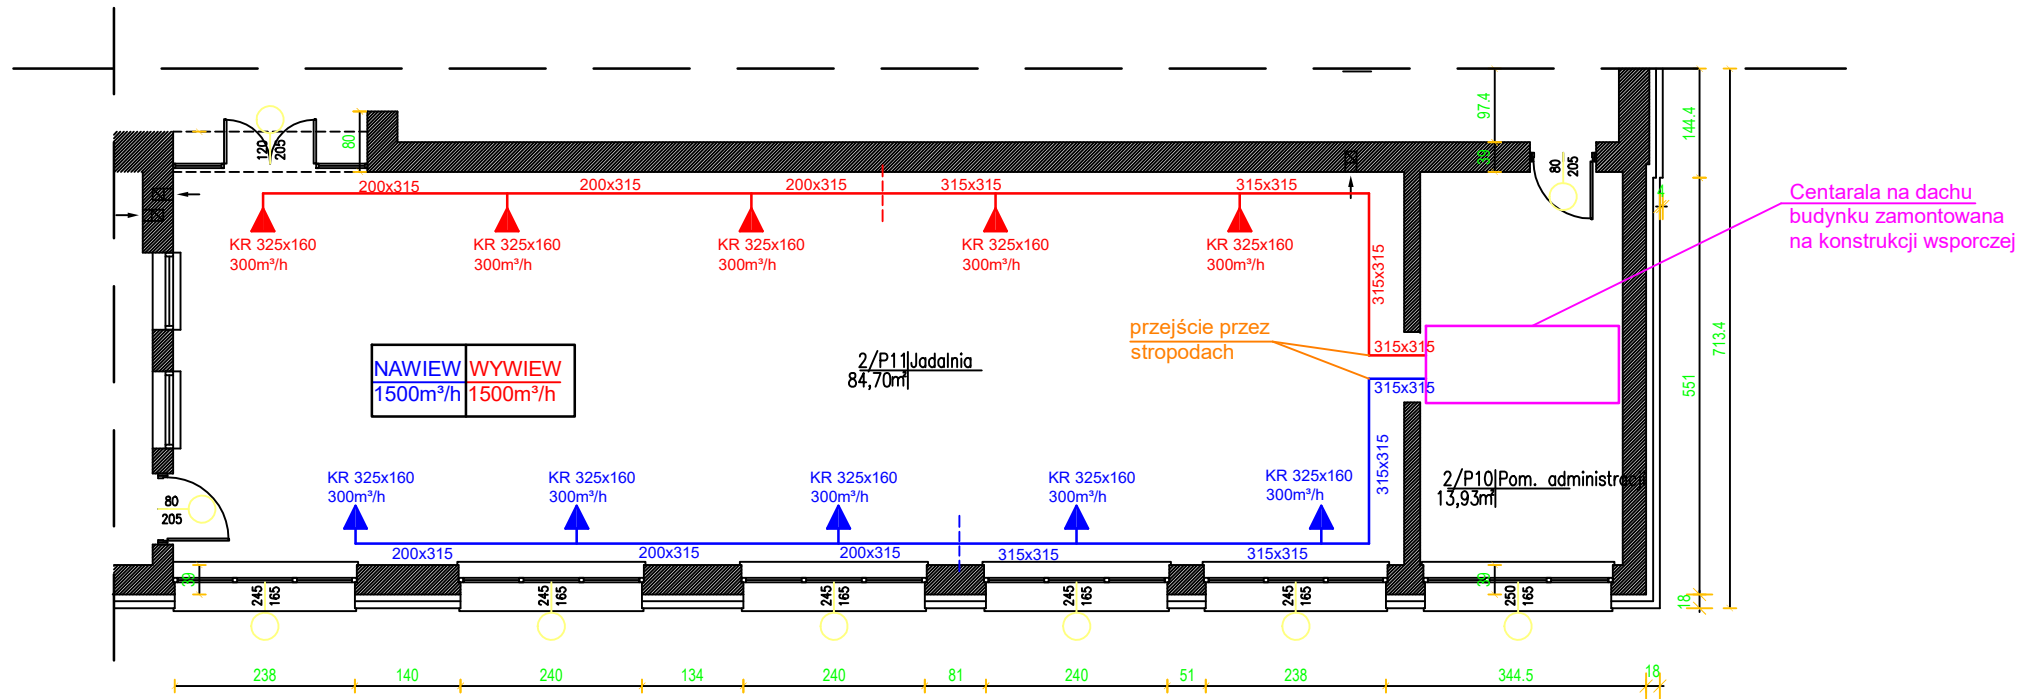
120
205
80
97.4
38
80
205
144.4
200x315
200x315
200x315
315x315
315x315
KR 325x160
300m³/h
KR 325x160
300m³/h
KR 325x160
300m³/h
KR 325x160
300m³/h
KR 325x160
300m³/h
315x315
Centarala na dachu
budynku zamontowana
na konstrukcji wsporczej
przejście przez
stropodach
315x315
315x315
| NAWIEW | WYWIEW |
|---|---|
| 1500m³/h | 1500m³/h |

2/P11 Jadalnia
84,70m²
713.4
551
315x315
KR 325x160
300m³/h
KR 325x160
300m³/h
KR 325x160
300m³/h
KR 325x160
300m³/h
KR 325x160
300m³/h
2/P10 Pom. administracji
13,93m²
80
205
200x315
200x315
200x315
315x315
315x315
38
245
165
245
165
245
165
245
165
245
165
38
250
165
18
238
140
240
134
240
81
240
51
238
344.5
18